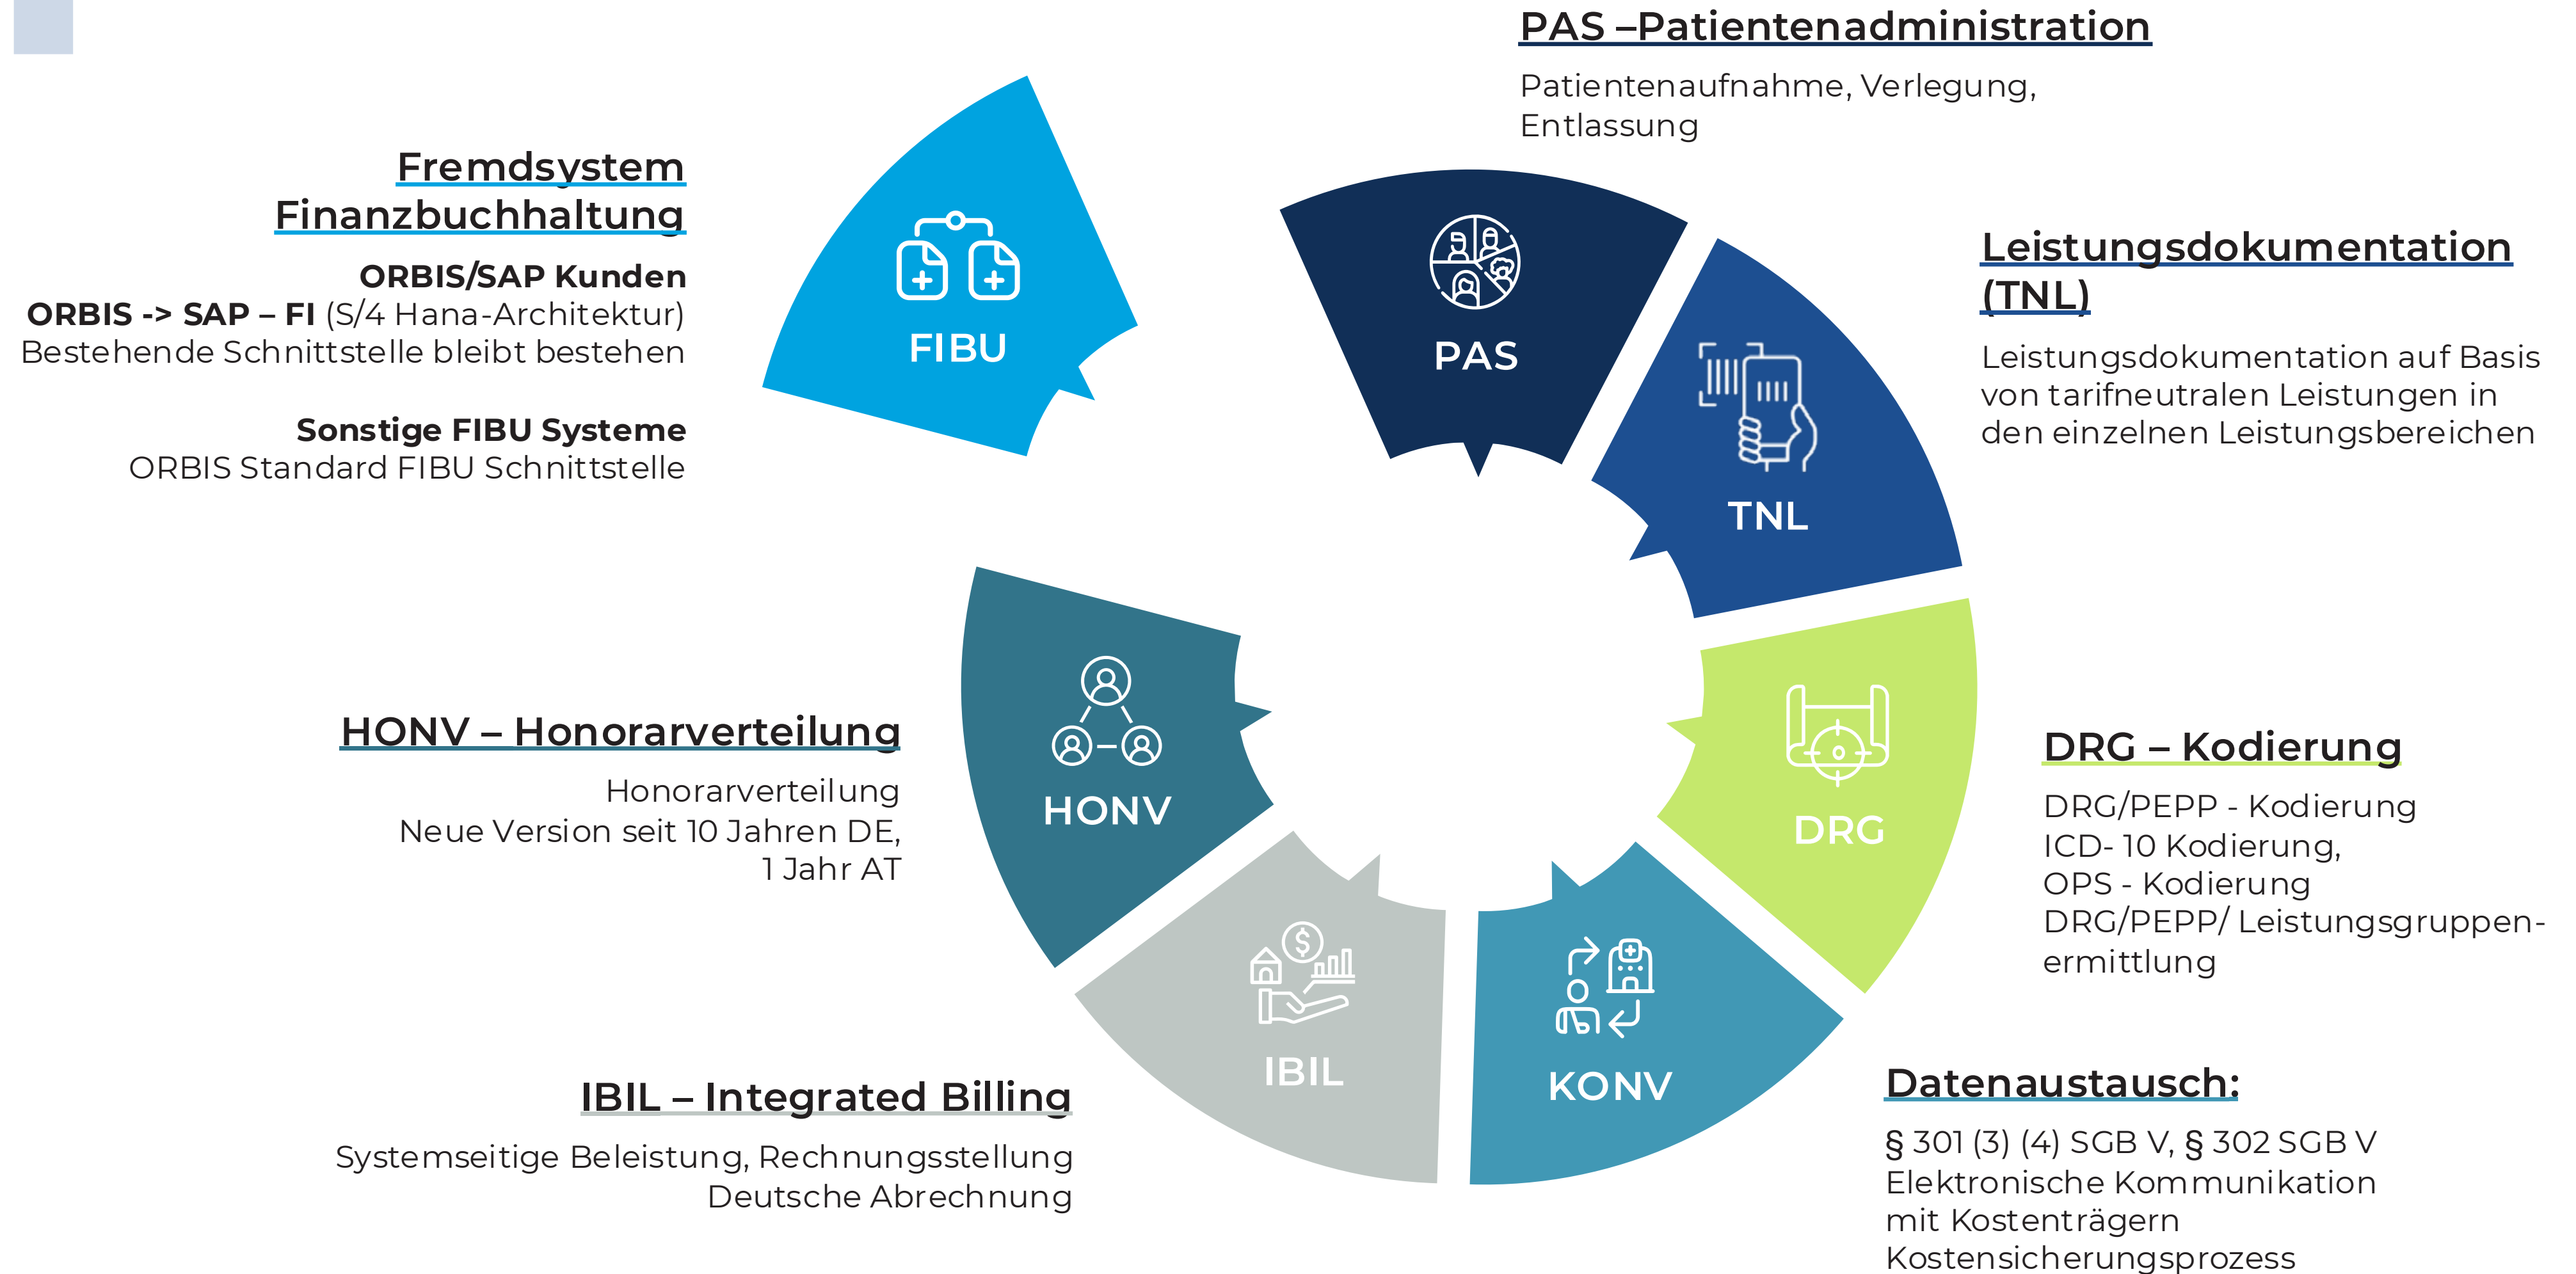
PAS –Patientenadministration

Patientenaufnahme, Verlegung, Entlassung

Fremdsystem Finanzbuchhaltung

ORBIS/SAP Kunden
ORBIS -> SAP – FI (S/4 Hana-Architektur)
Bestehende Schnittstelle bleibt bestehen

Sonstige FIBU Systeme
ORBIS Standard FIBU Schnittstelle

FIBU

PAS

TNL

Leistungsdokumentation (TNL)

Leistungsdokumentation auf Basis von tarifneutralen Leistungen in den einzelnen Leistungsbereichen

HONV

DRG

HONV – Honorarverteilung

Honorarverteilung
Neue Version seit 10 Jahren DE, 1 Jahr AT

DRG – Kodierung

DRG/PEPP - Kodierung
ICD- 10 Kodierung,
OPS - Kodierung
DRG/PEPP/ Leistungsgruppenermittlung

IBIL

KONV

IBIL – Integrated Billing

Systemseitige Beleistung, Rechnungsstellung
Deutsche Abrechnung

Datenaustausch:

§ 301 (3) (4) SGB V, § 302 SGB V
Elektronische Kommunikation mit Kostenträgern
Kostensicherungsprozess